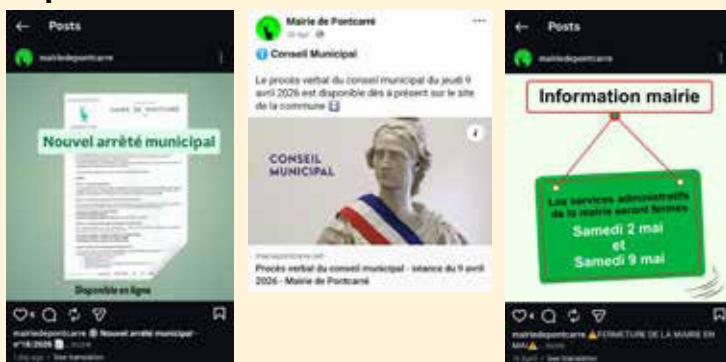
← Posts

mairiedepontcarre

MAIRIE DE PONTCARRÉ

Nouvel arrêté municipal

Disponible en ligne

mairiedepontcarre Nouvel arrêté municipal n°18/2026 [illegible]

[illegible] · See translation

Mairie de Pontcarré

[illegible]

Conseil Municipal

Le procès verbal du conseil municipal du jeudi 9 avril 2026 est disponible dès à présent sur le site de la commune

CONSEIL MUNICIPAL

mairiepontcarre.net

Procès verbal du conseil municipal - séance du 9 avril 2026 - Mairie de Pontcarré

← Posts

mairiedepontcarre

Information mairie

Les services administratifs de la mairie seront fermés

Samedi 2 mai
et
Samedi 9 mai

mairiedepontcarre ⚠FERMETURE DE LA MAIRIE EN MAI⚠ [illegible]

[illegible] · See translation